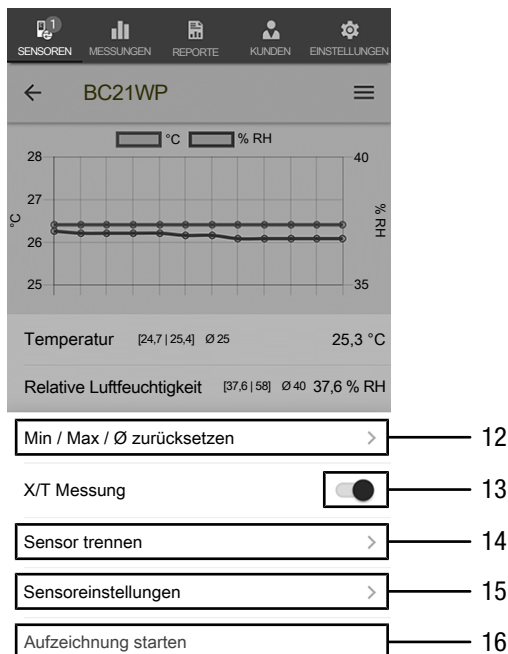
1
SENSOREN MESSUNGEN REPORTE KUNDEN EINSTELLUNGEN

← BC21WP ≡

°C % RH

28
27
26
25
°C

40
% RH
35

Temperatur [24,7 | 25,4] Ø 25 25,3 °C

Relative Luftfeuchtigkeit [37,6 | 58] Ø 40 37,6 % RH

Min / Max / Ø zurücksetzen > 12

X/T Messung 13

Sensor trennen > 14

Sensoreinstellungen > 15

Aufzeichnung starten 16